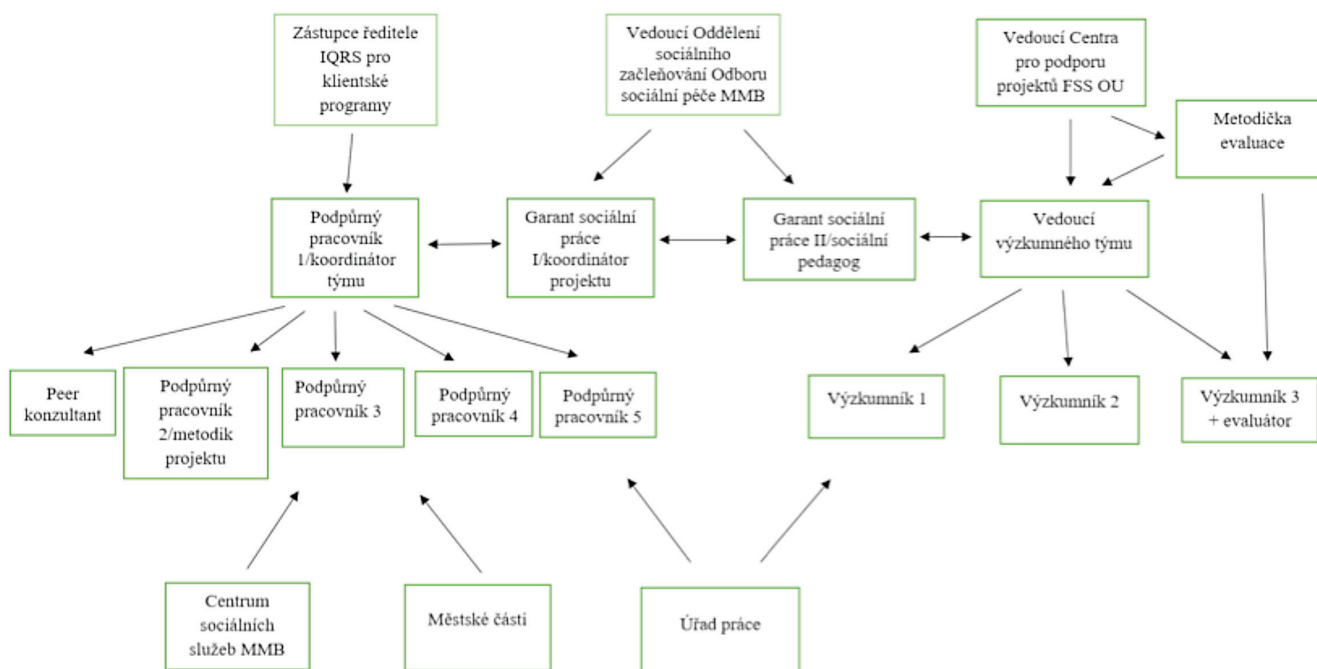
Zástupce ředitele IQRS pro klientské programy

Vedoucí Oddělení sociálního začleňování Odboru sociální péče MMB

Vedoucí Centra pro podporu projektů FSS OU

Metodička evaluace

Podpůrný pracovník 1/koordinátor týmu

Garant sociální práce I/koordinátor projektu

Garant sociální práce II/sociální pedagog

Vedoucí výzkumného týmu

Peer konzultant

Podpůrný pracovník 2/metodik projektu

Podpůrný pracovník 3

Podpůrný pracovník 4

Podpůrný pracovník 5

Výzkumník 1

Výzkumník 2

Výzkumník 3 + evaluátor

Centrum sociálních služeb MMB

Městské části

Úřad práce